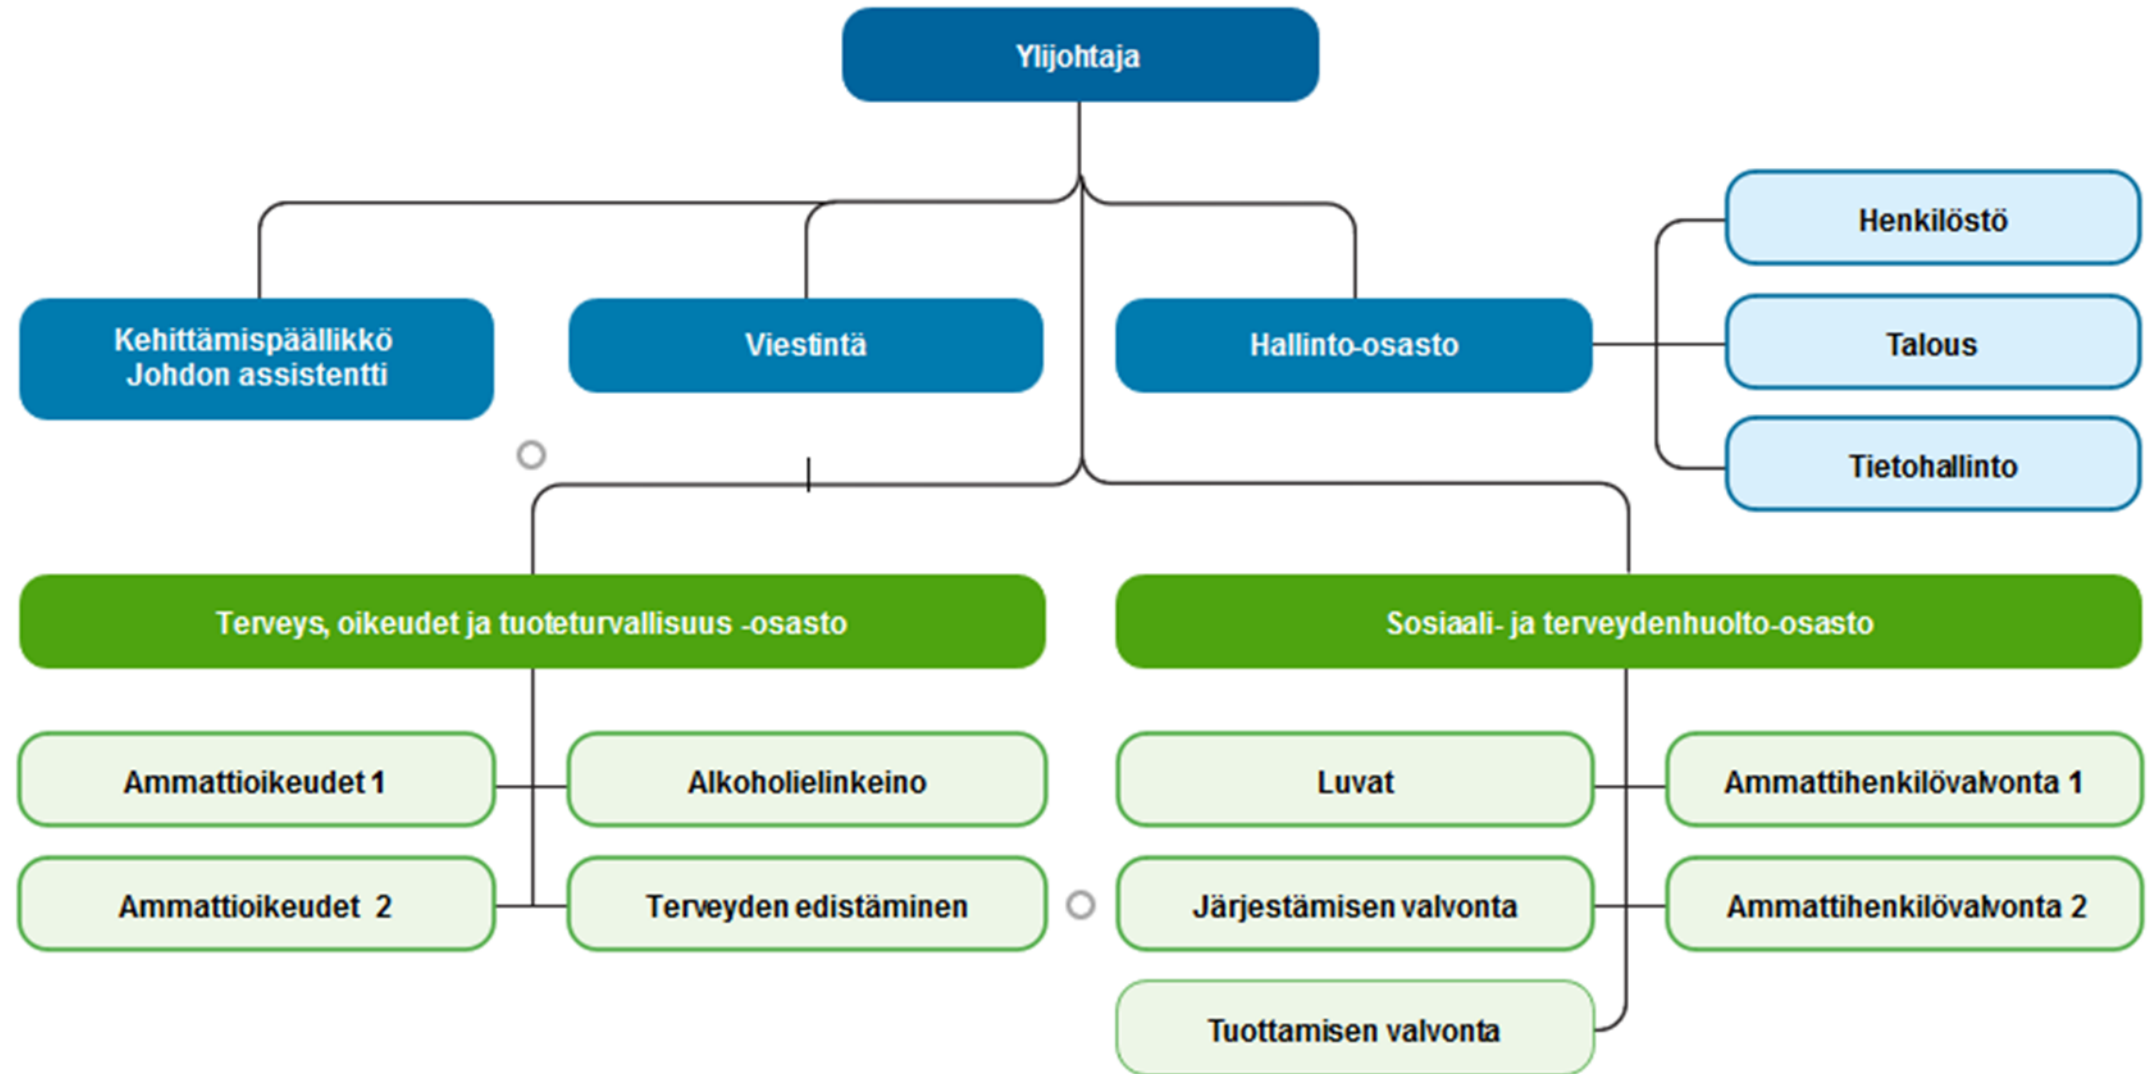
Ylijohtaja

Kehittämispäällikkö
Johdon assistentti

Viestintä

Hallinto-osasto

Henkilöstö

Talous

Tietohallinto

Terveys, oikeudet ja tuoteturvallisuus -osasto

Sosiaali- ja terveydenhuolto-osasto

Ammattioikeudet 1

Alkoholielinkeino

Ammattioikeudet 2

Terveyden edistäminen

Luvat

Ammattihenkilövalvonta 1

Järjestämisen valvonta

Ammattihenkilövalvonta 2

Tuottamisen valvonta